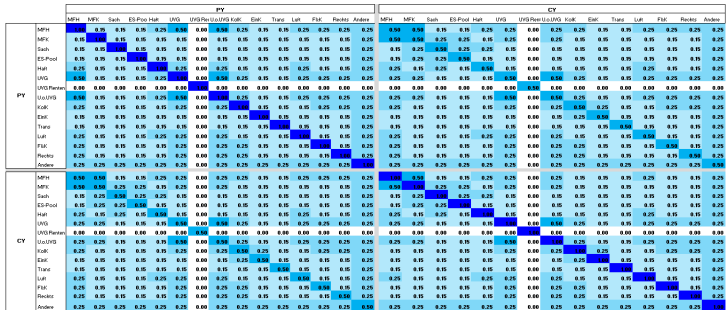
| | | PY | | | | | | | | | | | | | | CY | | | | | | | | | | | | | |
|---|---|---|---|---|---|---|---|---|---|---|---|---|---|---|---|---|---|---|---|---|---|---|---|---|---|---|---|---|---|
| | | MFH | MFK | Sach | ES-Pool | Haft | UVG | UVG Renten | U.o.UVG | KolK | EinK | Trans | Luft | FbK | Rechtz | Andere | MFH | MFK | Sach | ES-Pool | Haft | UVG | UVG Renten | U.o.UVG | KolK | EinK | Trans | Luft | FbK | Rechtz | Andere |
| PY | MFH | | 0.15 | 0.15 | 0.15 | 0.25 | 0.50 | 0.00 | 0.50 | 0.15 | 0.15 | 0.15 | 0.25 | 0.15 | 0.15 | 0.25 | 0.50 | 0.15 | 0.15 | 0.15 | 0.25 | 0.50 | 0.00 | 0.25 | 0.15 | 0.15 | 0.15 | 0.25 | 0.25 | 0.25 | 0.25 |
| | MFK | 0.15 | | 0.15 | 0.15 | 0.15 | 0.15 | 0.00 | 0.15 | 0.15 | 0.15 | 0.15 | 0.15 | 0.15 | 0.15 | 0.25 | 0.15 | 0.50 | 0.15 | 0.15 | 0.15 | 0.15 | 0.00 | 0.15 | 0.15 | 0.15 | 0.15 | 0.15 | 0.15 | 0.15 | 0.25 |
| | Sach | 0.15 | 0.15 | | 0.15 | 0.15 | 0.15 | 0.00 | 0.15 | 0.15 | 0.15 | 0.15 | 0.15 | 0.15 | 0.15 | 0.25 | 0.15 | 0.15 | 0.50 | 0.15 | 0.15 | 0.15 | 0.00 | 0.15 | 0.15 | 0.15 | 0.15 | 0.15 | 0.15 | 0.15 | 0.25 |
| | ES-Pool | 0.15 | 0.15 | 0.15 | | 0.15 | 0.15 | 0.00 | 0.15 | 0.15 | 0.15 | 0.15 | 0.15 | 0.15 | 0.15 | 0.25 | 0.15 | 0.15 | 0.15 | 0.50 | 0.15 | 0.15 | 0.00 | 0.15 | 0.15 | 0.15 | 0.15 | 0.15 | 0.15 | 0.15 | 0.25 |
| | Haft | 0.25 | 0.15 | 0.15 | 0.15 | | 0.25 | 0.00 | 0.25 | 0.15 | 0.15 | 0.15 | 0.25 | 0.15 | 0.25 | 0.25 | 0.25 | 0.15 | 0.15 | 0.15 | 0.50 | 0.25 | 0.00 | 0.25 | 0.15 | 0.15 | 0.15 | 0.25 | 0.15 | 0.25 | 0.25 |
| | UVG | 0.50 | 0.15 | 0.15 | 0.15 | 0.25 | | 0.00 | 0.50 | 0.15 | 0.15 | 0.15 | 0.25 | 0.15 | 0.15 | 0.25 | 0.50 | 0.15 | 0.15 | 0.15 | 0.25 | 0.50 | 0.00 | 0.50 | 0.15 | 0.15 | 0.15 | 0.25 | 0.15 | 0.15 | 0.25 |
| | UVG Renten | 0.00 | 0.00 | 0.00 | 0.00 | 0.00 | 0.00 | | 0.00 | 0.00 | 0.00 | 0.00 | 0.00 | 0.00 | 0.00 | 0.00 | 0.00 | 0.00 | 0.00 | 0.00 | 0.00 | 0.00 | 0.50 | 0.00 | 0.00 | 0.00 | 0.00 | 0.00 | 0.00 | 0.00 | 0.00 |
| | U.o.UVG | 0.50 | 0.15 | 0.15 | 0.15 | 0.25 | 0.50 | 0.00 | | 0.15 | 0.15 | 0.15 | 0.25 | 0.15 | 0.15 | 0.25 | 0.50 | 0.15 | 0.15 | 0.15 | 0.25 | 0.50 | 0.00 | 0.50 | 0.15 | 0.15 | 0.15 | 0.25 | 0.15 | 0.15 | 0.25 |
| | KolK | 0.15 | 0.15 | 0.15 | 0.15 | 0.15 | 0.15 | 0.00 | 0.15 | | 0.15 | 0.15 | 0.15 | 0.15 | 0.15 | 0.25 | 0.15 | 0.15 | 0.15 | 0.15 | 0.15 | 0.15 | 0.00 | 0.15 | 0.50 | 0.15 | 0.15 | 0.15 | 0.15 | 0.15 | 0.25 |
| | EinK | 0.15 | 0.15 | 0.15 | 0.15 | 0.15 | 0.15 | 0.00 | 0.15 | 0.15 | | 0.15 | 0.15 | 0.15 | 0.15 | 0.25 | 0.15 | 0.15 | 0.15 | 0.15 | 0.15 | 0.15 | 0.00 | 0.15 | 0.15 | 0.50 | 0.15 | 0.15 | 0.15 | 0.15 | 0.25 |
| | Trans | 0.15 | 0.15 | 0.15 | 0.15 | 0.15 | 0.15 | 0.00 | 0.15 | 0.15 | 0.15 | | 0.15 | 0.15 | 0.15 | 0.25 | 0.15 | 0.15 | 0.15 | 0.15 | 0.15 | 0.15 | 0.00 | 0.15 | 0.15 | 0.15 | 0.50 | 0.15 | 0.15 | 0.15 | 0.25 |
| | Luft | 0.25 | 0.15 | 0.15 | 0.15 | 0.25 | 0.25 | 0.00 | 0.25 | 0.15 | 0.15 | 0.15 | | 0.15 | 0.15 | 0.25 | 0.25 | 0.15 | 0.15 | 0.15 | 0.25 | 0.25 | 0.00 | 0.25 | 0.15 | 0.15 | 0.15 | 0.50 | 0.15 | 0.15 | 0.25 |
| | FbK | 0.15 | 0.15 | 0.15 | 0.15 | 0.15 | 0.15 | 0.00 | 0.15 | 0.15 | 0.15 | 0.15 | 0.15 | | 0.15 | 0.25 | 0.25 | 0.15 | 0.15 | 0.15 | 0.15 | 0.15 | 0.00 | 0.15 | 0.15 | 0.15 | 0.15 | 0.15 | 0.50 | 0.15 | 0.25 |
| | Rechtz | 0.15 | 0.15 | 0.15 | 0.15 | 0.25 | 0.15 | 0.00 | 0.15 | 0.15 | 0.15 | 0.15 | 0.15 | 0.15 | | 0.25 | 0.25 | 0.15 | 0.15 | 0.15 | 0.25 | 0.15 | 0.00 | 0.15 | 0.15 | 0.15 | 0.15 | 0.15 | 0.15 | 0.50 | 0.25 |
| | Andere | 0.25 | 0.25 | 0.25 | 0.25 | 0.25 | 0.25 | 0.00 | 0.25 | 0.25 | 0.25 | 0.25 | 0.25 | 0.25 | 0.25 | | 0.25 | 0.25 | 0.25 | 0.25 | 0.25 | 0.25 | 0.00 | 0.25 | 0.25 | 0.25 | 0.25 | 0.25 | 0.25 | 0.25 | 0.50 |
| CY | MFH | 0.50 | 0.15 | 0.15 | 0.15 | 0.25 | 0.50 | 0.00 | 0.50 | 0.15 | 0.15 | 0.15 | 0.25 | 0.25 | 0.25 | 0.25 | | 0.15 | 0.15 | 0.15 | 0.25 | 0.50 | 0.00 | 0.50 | 0.15 | 0.15 | 0.15 | 0.25 | 0.15 | 0.15 | 0.25 |
| | MFK | 0.15 | 0.50 | 0.15 | 0.15 | 0.15 | 0.15 | 0.00 | 0.15 | 0.15 | 0.15 | 0.15 | 0.15 | 0.15 | 0.15 | 0.25 | 0.15 | | 0.15 | 0.15 | 0.15 | 0.15 | 0.00 | 0.15 | 0.15 | 0.15 | 0.15 | 0.15 | 0.15 | 0.15 | 0.25 |
| | Sach | 0.15 | 0.15 | 0.50 | 0.15 | 0.15 | 0.15 | 0.00 | 0.15 | 0.15 | 0.15 | 0.15 | 0.15 | 0.15 | 0.15 | 0.25 | 0.15 | 0.15 | | 0.15 | 0.15 | 0.15 | 0.00 | 0.15 | 0.15 | 0.15 | 0.15 | 0.15 | 0.15 | 0.15 | 0.25 |
| | ES-Pool | 0.15 | 0.15 | 0.15 | 0.50 | 0.15 | 0.15 | 0.00 | 0.15 | 0.15 | 0.15 | 0.15 | 0.15 | 0.15 | 0.15 | 0.25 | 0.15 | 0.15 | 0.15 | | 0.15 | 0.15 | 0.00 | 0.15 | 0.15 | 0.15 | 0.15 | 0.15 | 0.15 | 0.15 | 0.25 |
| | Haft | 0.25 | 0.15 | 0.15 | 0.15 | 0.50 | 0.25 | 0.00 | 0.25 | 0.15 | 0.15 | 0.15 | 0.25 | 0.15 | 0.25 | 0.25 | 0.25 | 0.15 | 0.15 | 0.15 | | 0.25 | 0.00 | 0.25 | 0.15 | 0.15 | 0.15 | 0.25 | 0.15 | 0.25 | 0.25 |
| | UVG | 0.50 | 0.15 | 0.15 | 0.15 | 0.25 | 0.50 | 0.00 | 0.50 | 0.15 | 0.15 | 0.15 | 0.25 | 0.15 | 0.15 | 0.25 | 0.50 | 0.15 | 0.15 | 0.15 | 0.25 | | 0.00 | 0.50 | 0.15 | 0.15 | 0.15 | 0.25 | 0.15 | 0.15 | 0.25 |
| | UVG Renten | 0.00 | 0.00 | 0.00 | 0.00 | 0.00 | 0.00 | 0.50 | 0.00 | 0.00 | 0.00 | 0.00 | 0.00 | 0.00 | 0.00 | 0.00 | 0.00 | 0.00 | 0.00 | 0.00 | 0.00 | 0.00 | | 0.00 | 0.00 | 0.00 | 0.00 | 0.00 | 0.00 | 0.00 | 0.00 |
| | U.o.UVG | 0.25 | 0.15 | 0.15 | 0.15 | 0.25 | 0.50 | 0.00 | 0.50 | 0.15 | 0.15 | 0.15 | 0.25 | 0.15 | 0.15 | 0.25 | 0.50 | 0.15 | 0.15 | 0.15 | 0.25 | 0.50 | 0.00 | | 0.15 | 0.15 | 0.15 | 0.25 | 0.15 | 0.15 | 0.25 |
| | KolK | 0.15 | 0.15 | 0.15 | 0.15 | 0.15 | 0.15 | 0.00 | 0.15 | 0.50 | 0.15 | 0.15 | 0.15 | 0.15 | 0.15 | 0.25 | 0.15 | 0.15 | 0.15 | 0.15 | 0.15 | 0.15 | 0.00 | 0.15 | | 0.15 | 0.15 | 0.15 | 0.15 | 0.15 | 0.25 |
| | EinK | 0.15 | 0.15 | 0.15 | 0.15 | 0.15 | 0.15 | 0.00 | 0.15 | 0.15 | 0.50 | 0.15 | 0.15 | 0.15 | 0.15 | 0.25 | 0.15 | 0.15 | 0.15 | 0.15 | 0.15 | 0.15 | 0.00 | 0.15 | 0.15 | | 0.15 | 0.15 | 0.15 | 0.15 | 0.25 |
| | Trans | 0.15 | 0.15 | 0.15 | 0.15 | 0.15 | 0.15 | 0.00 | 0.15 | 0.15 | 0.15 | 0.50 | 0.15 | 0.15 | 0.15 | 0.25 | 0.15 | 0.15 | 0.15 | 0.15 | 0.15 | 0.15 | 0.00 | 0.15 | 0.15 | 0.15 | | 0.15 | 0.15 | 0.15 | 0.25 |
| | Luft | 0.25 | 0.15 | 0.15 | 0.15 | 0.25 | 0.25 | 0.00 | 0.25 | 0.15 | 0.15 | 0.15 | 0.50 | 0.15 | 0.15 | 0.25 | 0.25 | 0.15 | 0.15 | 0.15 | 0.25 | 0.25 | 0.00 | 0.25 | 0.15 | 0.15 | 0.15 | | 0.15 | 0.15 | 0.25 |
| | FbK | 0.25 | 0.15 | 0.15 | 0.15 | 0.15 | 0.15 | 0.00 | 0.15 | 0.15 | 0.15 | 0.15 | 0.15 | 0.50 | 0.15 | 0.25 | 0.15 | 0.15 | 0.15 | 0.15 | 0.15 | 0.15 | 0.00 | 0.15 | 0.15 | 0.15 | 0.15 | 0.15 | | 0.15 | 0.25 |
| | Rechtz | 0.25 | 0.15 | 0.15 | 0.15 | 0.25 | 0.15 | 0.00 | 0.15 | 0.15 | 0.15 | 0.15 | 0.15 | 0.15 | 0.50 | 0.25 | 0.15 | 0.15 | 0.15 | 0.15 | 0.25 | 0.15 | 0.00 | 0.15 | 0.15 | 0.15 | 0.15 | 0.15 | 0.15 | | 0.25 |
| | Andere | 0.25 | 0.25 | 0.25 | 0.25 | 0.25 | 0.25 | 0.00 | 0.25 | 0.25 | 0.25 | 0.25 | 0.25 | 0.25 | 0.25 | 0.50 | 0.25 | 0.25 | 0.25 | 0.25 | 0.25 | 0.25 | 0.00 | 0.25 | 0.25 | 0.25 | 0.25 | 0.25 | 0.25 | 0.25 | |